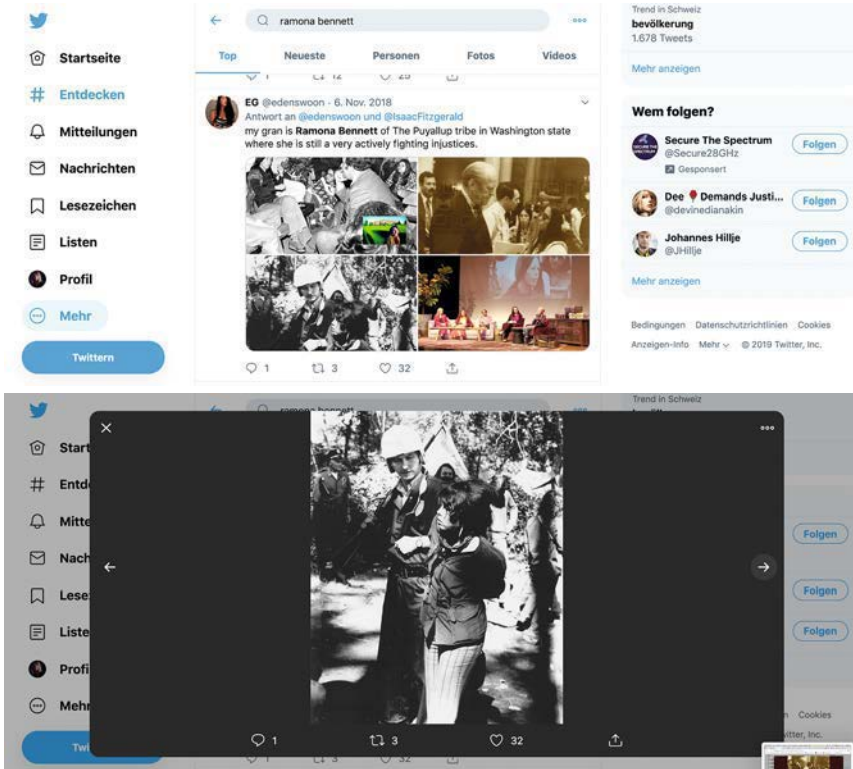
Startseite
Entdecken
Mitteilungen
Nachrichten
Lesezeichen
Listen
Profil
Mehr
Twittern

ramona bennett

Top
Neueste
Personen
Fotos
Videos

1 12 25

EG @edenswoon · 6. Nov. 2018
Antwort an @edenswoon und @IsaacFitzgerald
my gran is Ramona Bennett of The Puyallup tribe in Washington state where she is still a very actively fighting injustices.

1 3 32

Trend in Schweiz
bevölkerung
1.678 Tweets
Mehr anzeigen

Wem folgen?
Secure The Spectrum
@Secure28GHz
Gesponsert
Folgen
Dee Demands Justi...
@devinedianakin
Folgen
Johannes Hillje
@JHillje
Folgen
Mehr anzeigen

Bedingungen Datenschutzrichtlinien Cookies
Anzeigen-Info Mehr © 2019 Twitter, Inc.

Start
Entde
Mitte
Nach
Lese
Liste
Profi
Mehr
Twi

ramona bennett
Trend in Schweiz

Folgen
Folgen
Folgen

1 3 32

Cookies
itter, Inc.